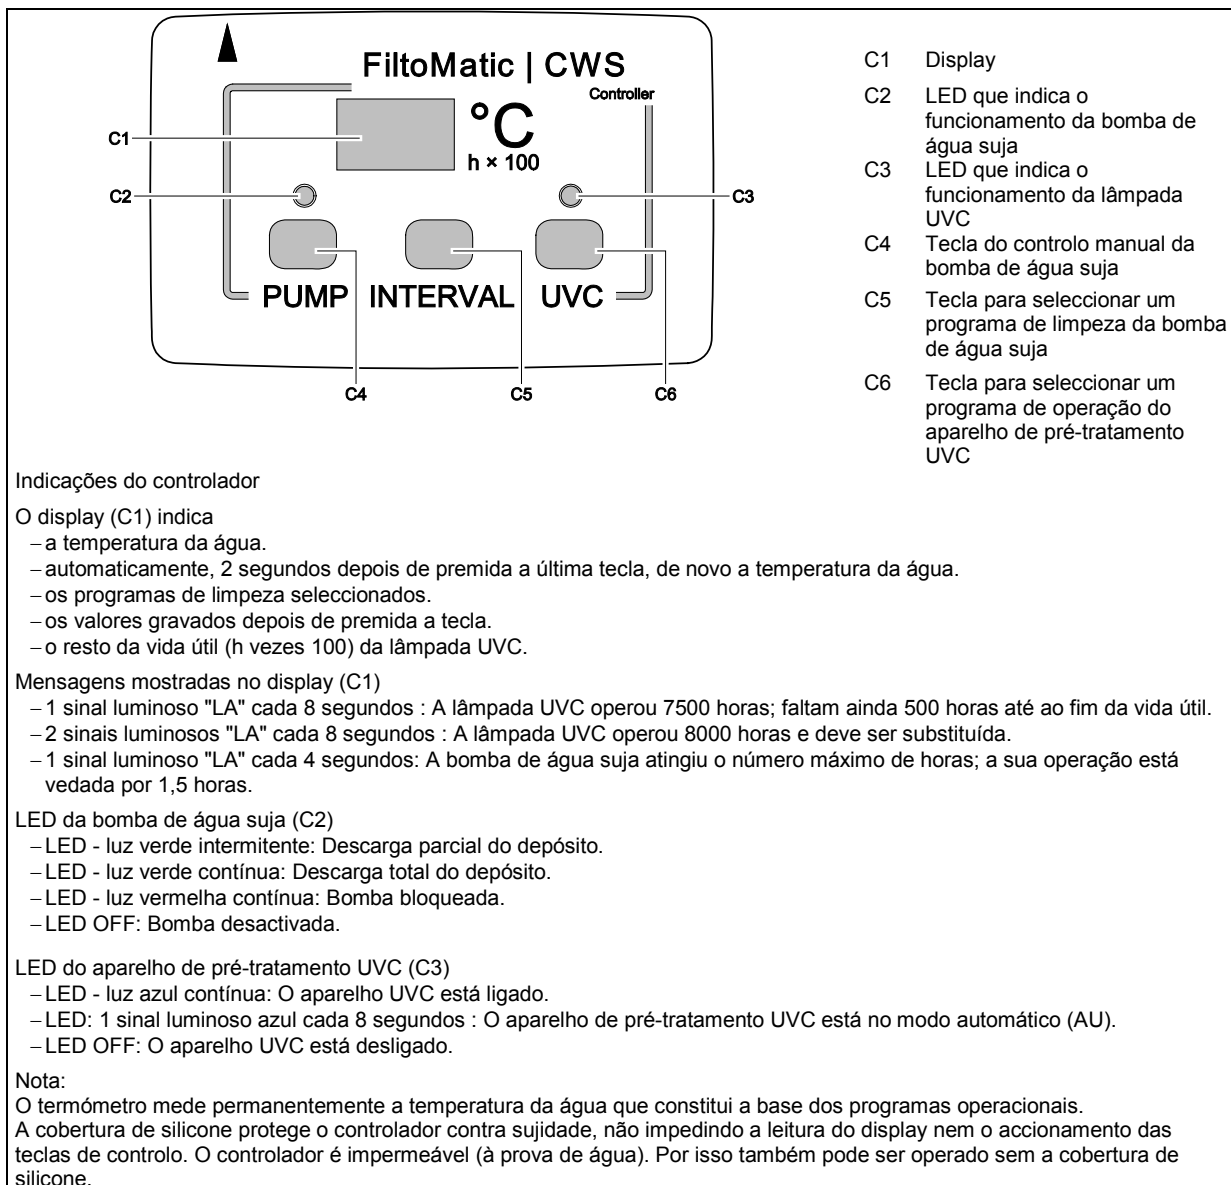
FiltoMatic | CWS

Controller

°C

h × 100

C1

C2

C3

PUMP INTERVAL UVC

C4

C5

C6

C1 Display

C2 LED que indica o funcionamento da bomba de água suja

C3 LED que indica o funcionamento da lâmpada UVC

C4 Tecla do controlo manual da bomba de água suja

C5 Tecla para seleccionar um programa de limpeza da bomba de água suja

C6 Tecla para seleccionar um programa de operação do aparelho de pré-tratamento UVC

Indicações do controlador

O display (C1) indica
– a temperatura da água.
– automaticamente, 2 segundos depois de premida a última tecla, de novo a temperatura da água.
– os programas de limpeza seleccionados.
– os valores gravados depois de premida a tecla.
– o resto da vida útil (h vezes 100) da lâmpada UVC.

Mensagens mostradas no display (C1)
– 1 sinal luminoso "LA" cada 8 segundos : A lâmpada UVC operou 7500 horas; faltam ainda 500 horas até ao fim da vida útil.
– 2 sinais luminosos "LA" cada 8 segundos : A lâmpada UVC operou 8000 horas e deve ser substituída.
– 1 sinal luminoso "LA" cada 4 segundos: A bomba de água suja atingiu o número máximo de horas; a sua operação está vedada por 1,5 horas.

LED da bomba de água suja (C2)
– LED - luz verde intermitente: Descarga parcial do depósito.
– LED - luz verde contínua: Descarga total do depósito.
– LED - luz vermelha contínua: Bomba bloqueada.
– LED OFF: Bomba desactivada.

LED do aparelho de pré-tratamento UVC (C3)
– LED - luz azul contínua: O aparelho UVC está ligado.
– LED: 1 sinal luminoso azul cada 8 segundos : O aparelho de pré-tratamento UVC está no modo automático (AU).
– LED OFF: O aparelho UVC está desligado.

Nota:
O termómetro mede permanentemente a temperatura da água que constitui a base dos programas operacionais.
A cobertura de silicone protege o controlador contra sujidade, não impedindo a leitura do display nem o accionamento das teclas de controlo. O controlador é impermeável (à prova de água). Por isso também pode ser operado sem a cobertura de silicone.